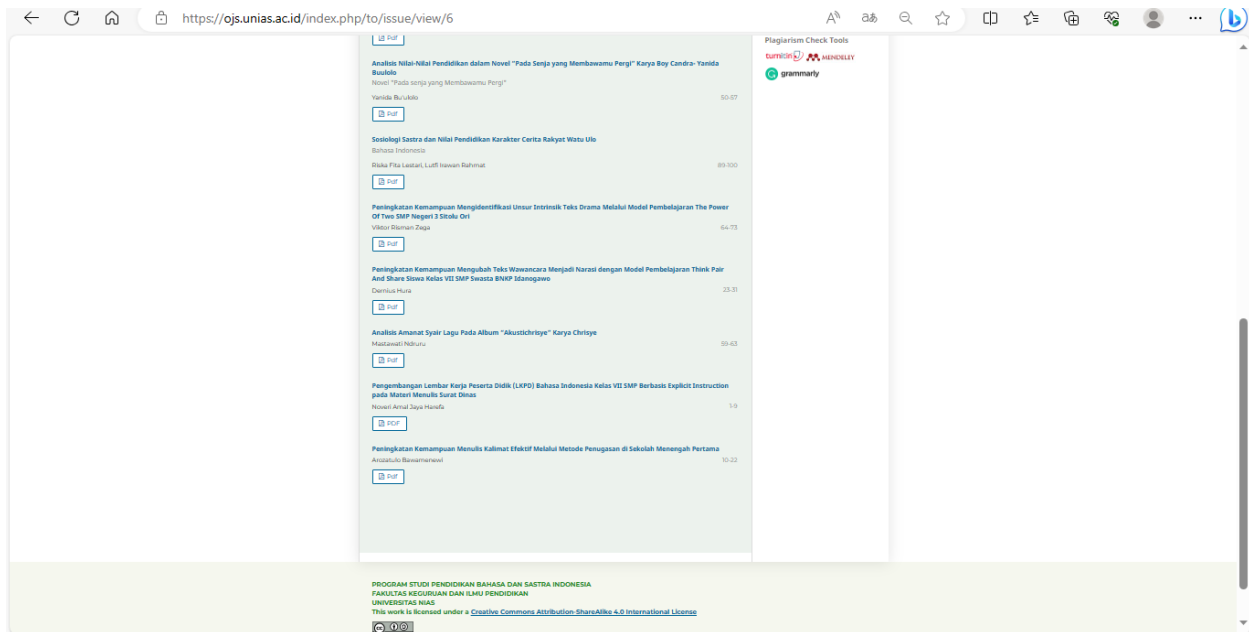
https://ojs.unias.ac.id/index.php/to/issue/view/6

Pdf

Analisis Nilai-Nilai Pendidikan dalam Novel "Pada Senja yang Membawamu Pergi" Karya Boy Candra- Yanida Buulolo
Novel "Pada senja yang Membawamu Pergi"
Yanida Bu'ulolo 50-57
Pdf

Sosiologi Sastra dan Nilai Pendidikan Karakter Cerita Rakyat Watu Ulo
Bahasa Indonesia
Riska Fita Lestari, Lutfi Irawan Rahmat 89-100
Pdf

Peningkatan Kemampuan Mengidentifikasi Unsur Intrinsik Teks Drama Melalui Model Pembelajaran The Power Of Two SMP Negeri 3 Sitolu Ori
Viktor Risman Zega 64-73
Pdf

Peningkatan Kemampuan Mengubah Teks Wawancara Menjadi Narasi dengan Model Pembelajaran Think Pair And Share Siswa Kelas VII SMP Swasta BNKP Idanogawo
Demius Hura 23-31
Pdf

Analisis Amanat Syair Lagu Pada Album "Akustichrisye" Karya Chrisye
Mastawati Nduru 39-43
Pdf

Pengembangan Lembar Kerja Peserta Didik (LKPD) Bahasa Indonesia Kelas VII SMP Berbasis Explicit Instruction pada Materi Menulis Surat Dinas
Noveri Amal Jaya Harefa 1-9
PDF

Peningkatan Kemampuan Menulis Kalimat Efektif Melalui Metode Penugasan di Sekolah Menengah Pertama
Arozatulo Bawamenewi 10-22
Pdf

Plagiarism Check Tools
turnitin MENDELEY
grammarly

PROGRAM STUDI PENDIDIKAN BAHASA DAN SASTRA INDONESIA
FAKULTAS KEGURUAN DAN ILMU PENDIDIKAN
UNIVERSITAS NIAS
This work is licensed under a Creative Commons Attribution-ShareAlike 4.0 International License